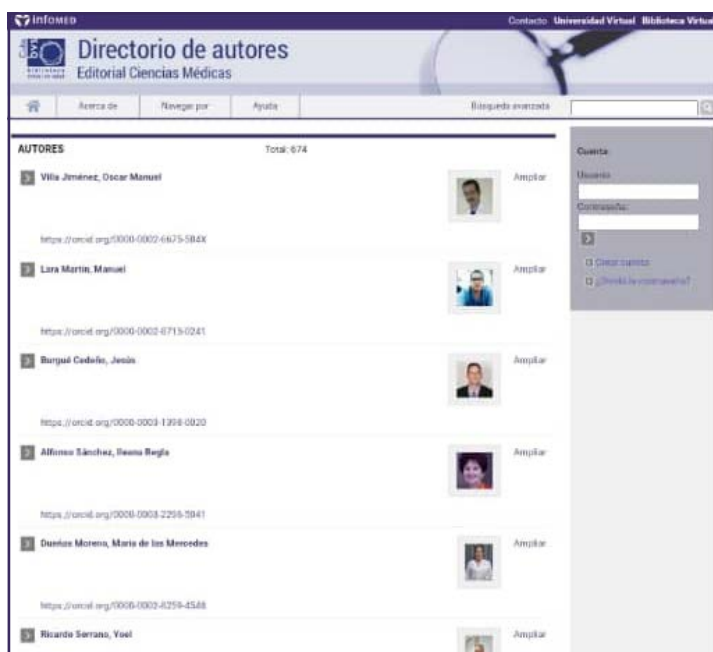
infomed

Contacto Universidad Virtual Biblioteca Virtua

Directorio de autores
Editorial Ciencias Médicas

Acerca de | Navegar por | Ayuda | Búsqueda avanzada

AUTORES

Total: 674

Villa Jiménez, Oscar Manuel

Ampliar

https://orcid.org/0000-0002-6675-584X

Lara Martín, Manuel

Ampliar

https://orcid.org/0000-0002-6713-0241

Burguet Cedeño, Jesús

Ampliar

https://orcid.org/0000-0003-1398-0020

Alfonso Sánchez, Ileana Regla

Ampliar

https://orcid.org/0000-0003-2256-5941

Dueñas Moreno, María de las Mercedes

Ampliar

https://orcid.org/0000-0002-6259-4548

Ricardo Serrano, Yoel

Ampliar

Cuenta

Usuario:

Contraseña:

Crear cuenta

¿Olvidó la contraseña?